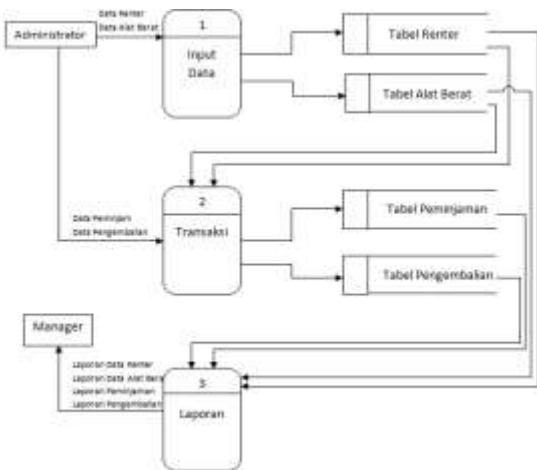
Administrator

Data Renter
Data Alat Berat

1
Input Data

Tabel Renter

Tabel Alat Berat

Data Peminjam
Data Pengembalian

2
Transaksi

Tabel Peminjaman

Tabel Pengembalian

Manager

Laporan Data Renter
Laporan Data Alat Berat
Laporan Peminjaman
Laporan Pengembalian

3
Laporan